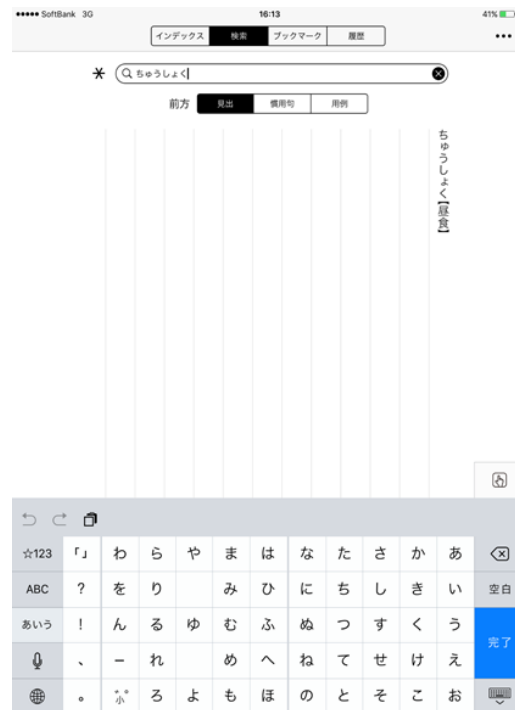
●●●●● SoftBank 3G 16:13 41%

インデックス 検索 ブックマーク 履歴 •••

✳ ちゅうしょく

前方 見出 慣用句 用例

ちゅうしょく【昼食】

☆123 「」 わ ら や ま は な た さ か あ
ABC ? を り み ひ に ち し き い 空白
あいう ! ん る ゆ む ふ ぬ つ す く う 完了
、 ー れ め へ ね て せ け え
。 ゛゜小 ろ よ も ほ の と そ こ お